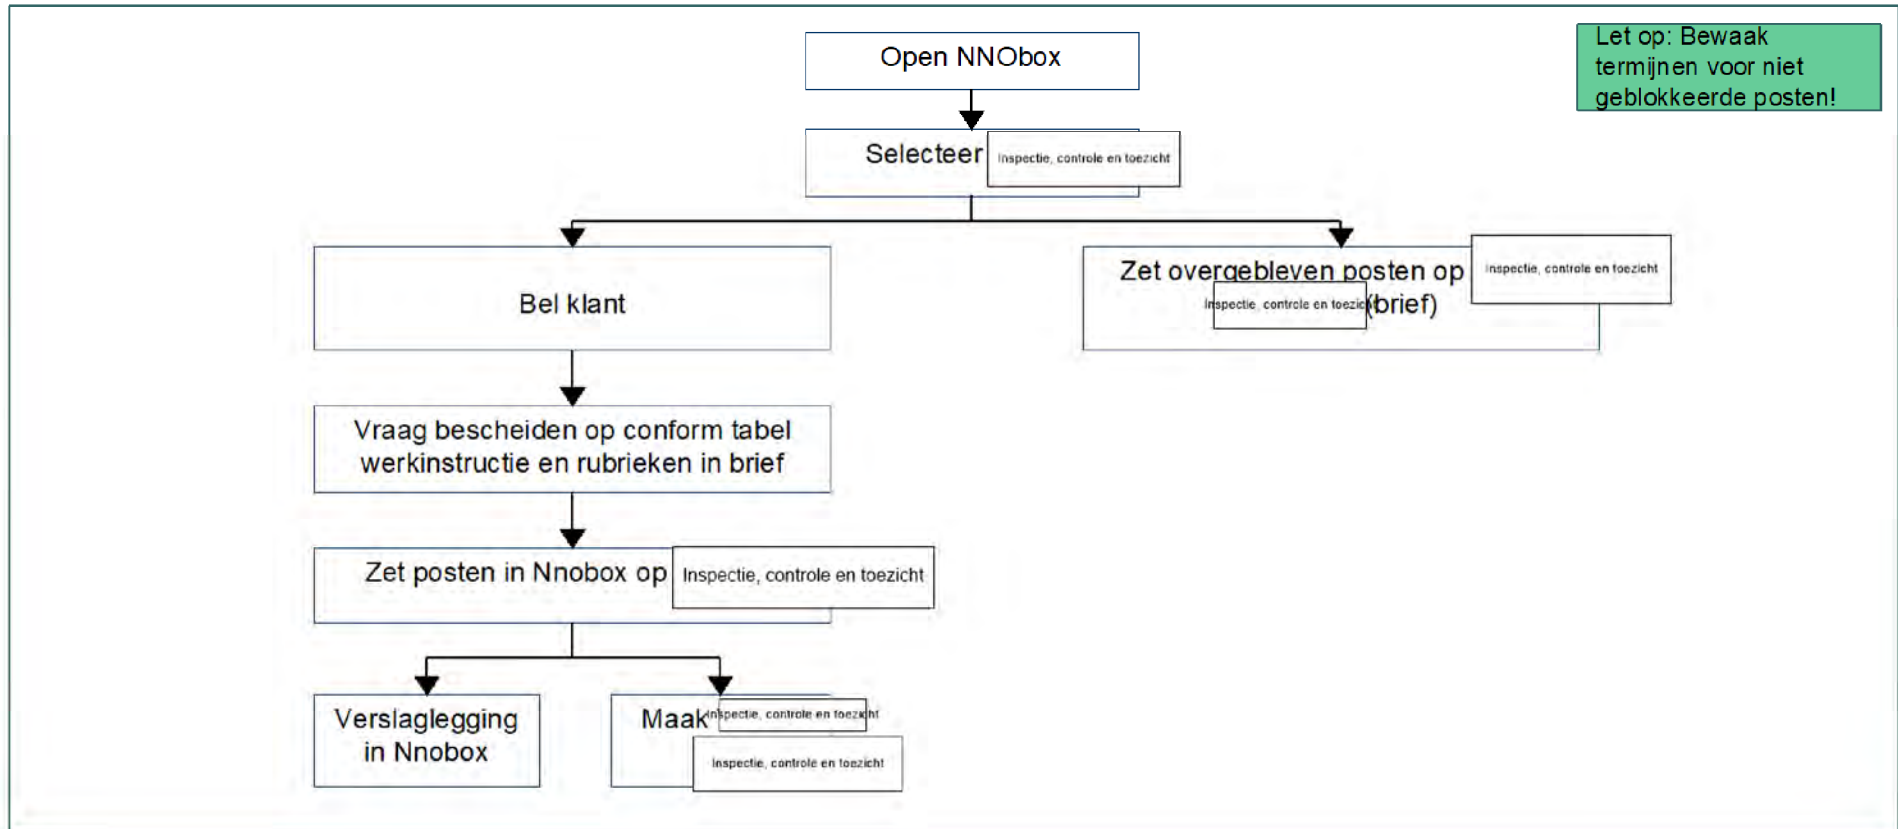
Open NNObox

Selecteer Inspectie, controle en toezicht

Let op: Bewaak termijnen voor niet geblokkeerde posten!

Bel klant

Zet overgebleven posten op Inspectie, controle en toezicht

Inspectie, controle en toezicht (brief)

Vraag bescheiden op conform tabel werkinstructie en rubrieken in brief

Zet posten in Nnobox op Inspectie, controle en toezicht

Verslaglegging in Nnobox

Maak Inspectie, controle en toezicht

Inspectie, controle en toezicht